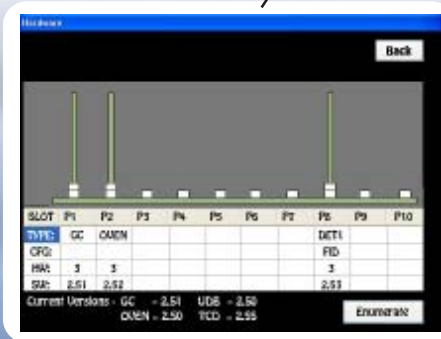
Hardware

Back

| SLOT | P1 | P2 | P3 | P4 | P5 | P6 | P7 | P8 | P9 | P10 |
|---|---|---|---|---|---|---|---|---|---|---|
| TYPE: | GC | OVEN | | | | | | DET1 | | |
| CFG: | | | | | | | | FID | | |
| HW: | 3 | 3 | | | | | | 3 | | |
| SW: | 2.51 | 2.52 | | | | | | 2.53 | | |

Current Versions - GC = 2.51 UDB = 2.50
OVEN = 2.50 TCD = 2.55

Enumerate